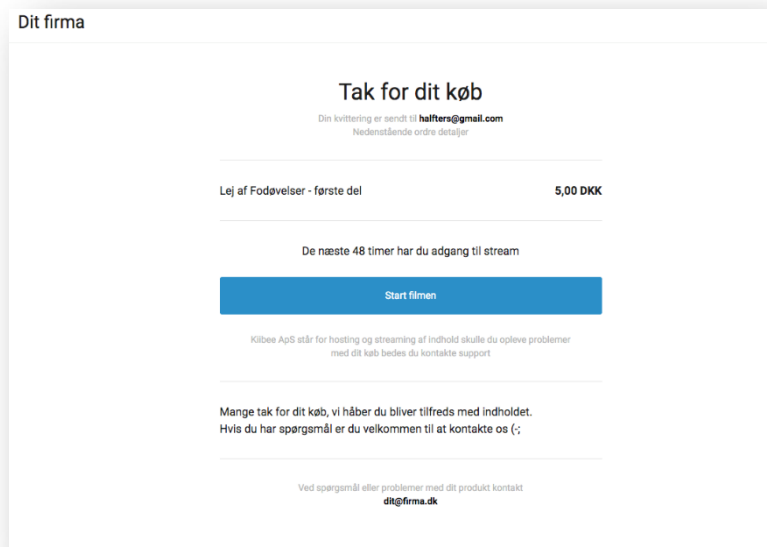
Dit firma

Tak for dit køb

Din kvittering er sendt til halfters@gmail.com
Nedenstående ordre detaljer

| Lej af Fodøvelser - første del | 5,00 DKK |
|---|---|

De næste 48 timer har du adgang til stream

Start filmen

Kilbee ApS står for hosting og streaming af indhold skulle du opleve problemer med dit køb bedes du kontakte support

Mange tak for dit køb, vi håber du bliver tilfreds med indholdet.
Hvis du har spørgsmål er du velkommen til at kontakte os (-;

Ved spørgsmål eller problemer med dit produkt kontakt
dit@firma.dk